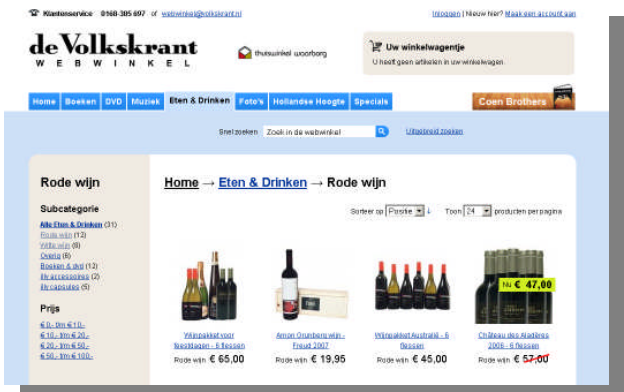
Klantenservice 0168-305 697 of webwinkel@volkskrant.nl

Inloggen | Nieuw hier? Maak een account aan

de Volkskrant
WEBWINKEL

thuiswinkel waarborg

Uw winkelwagentje
U heeft geen artikelen in uw winkelwagen.

Home | Boeken | DVD | Muziek | Eten & Drinken | Foto's | Hollandse Hoogte | Specials

Coen Brothers

Snelzoeken Zoek in de webwinkel Uitgebreid zoeken

Rode wijn

Subcategorie
Alle Eten & Drinken (31)
Rode wijn (12)
Witte wijn (6)
Overig (8)
Boeken & dvd (12)
ijs accessoires (2)
ijs capsules (5)

Prijs
€ 0,- t/m € 10,-
€ 10,- t/m € 20,-
€ 20,- t/m € 50,-
€ 50,- t/m € 100,-

Home → Eten & Drinken → Rode wijn

Sorteer op Positie Toon 24 producten per pagina

Wijnpakket voor feestdagen - 6 flessen
Rode wijn € 65,00

Amon Oranberg wijn - Freud 2007
Rode wijn € 19,95

Wijnpakket Australië - 6 flessen
Rode wijn € 45,00

NU € 47,00
Château des Aladières 2005 - 6 flessen
Rode wijn € 57,00